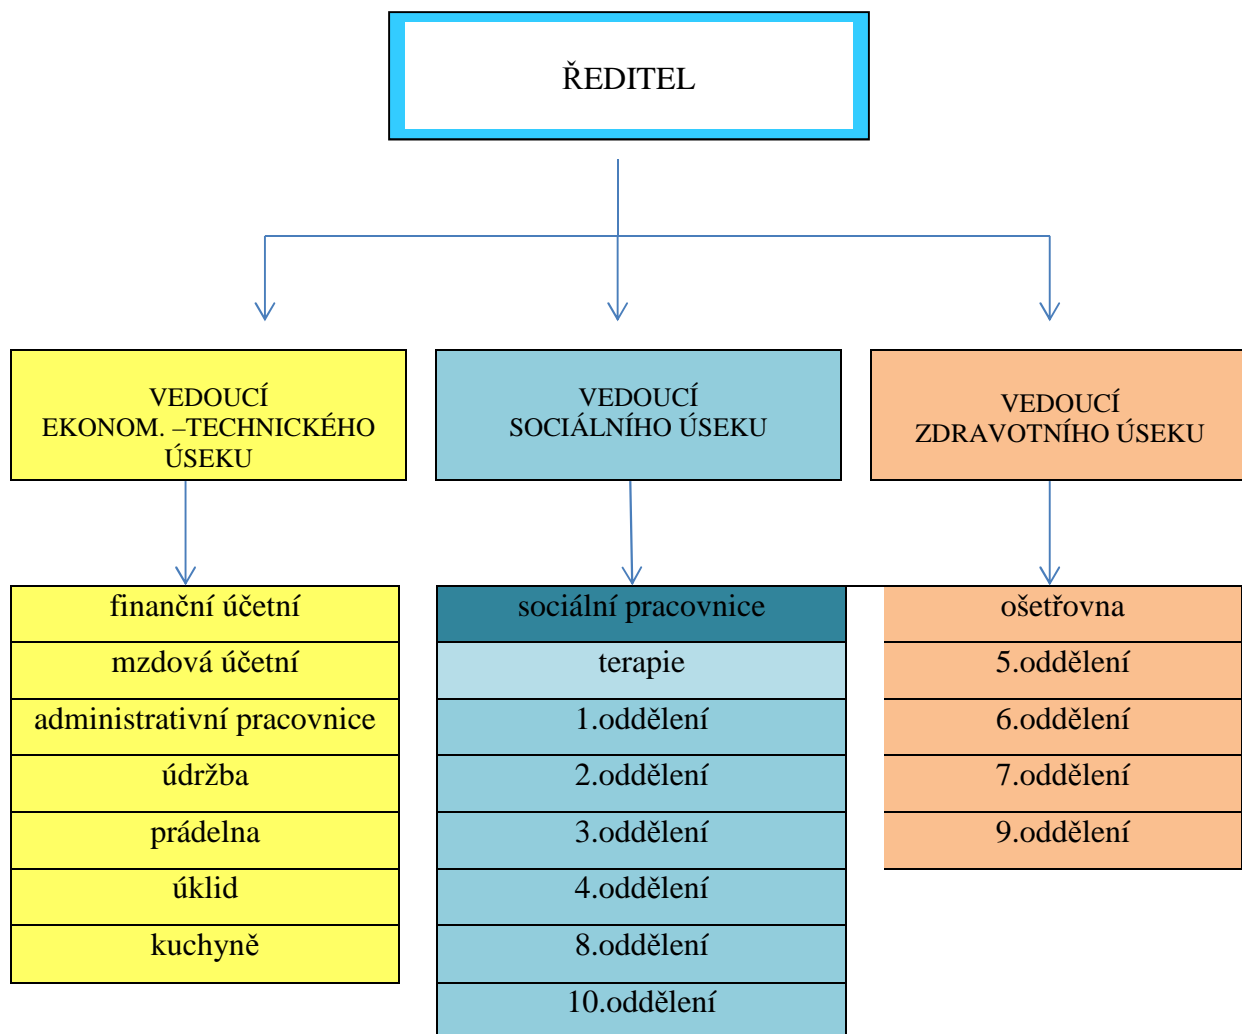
ŘEDITEL

VEDOUCÍ EKONOM. –TECHNICKÉHO ÚSEKU

VEDOUCÍ SOCIÁLNÍHO ÚSEKU

VEDOUCÍ ZDRAVOTNÍHO ÚSEKU

finanční účetní
mzdová účetní
administrativní pracovnice
údržba
prádelna
úklid
kuchyně

sociální pracovnice
terapie
1.oddělení
2.oddělení
3.oddělení
4.oddělení
8.oddělení
10.oddělení

ošetřovna
5.oddělení
6.oddělení
7.oddělení
9.oddělení